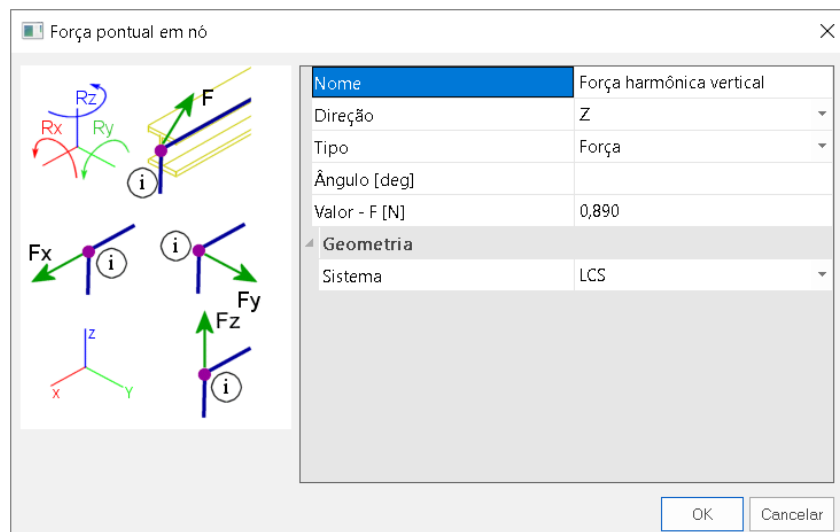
Força pontual em nó

Rz
Rx
Ry
F
i
Fx
i
i
Fy
Z
Fz
X
Y
i

| Nome | Força harmônica vertical |
|---|---|
| Direção | Z |
| Tipo | Força |
| Ângulo [deg] | |
| Valor - F [N] | 0,890 |
| Geometria | |
| Sistema | LCS |

OK
Cancelar